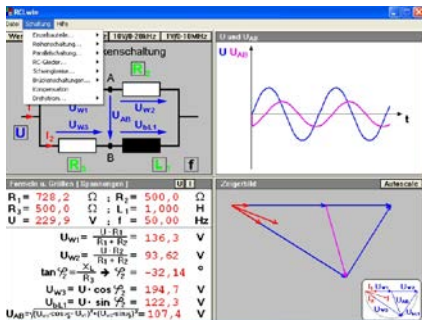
RCLwin
Datei Schaltung Hilfe
Wer
Einzelbauteile...
Reihenschaltung...
Parallelschaltung...
RC-Glieder...
Schwingkreise...
Brückenschaltungen...
Kompensation
Drehstrom...
10V/0-20kHz
1V/0-10MHz
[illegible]kenschaltung
U und $U_{AB}$
U $U_{AB}$
t
A
$R_2$
$U_{W1}$
$U_{W2}$
$I_2$
$U_{AB}$
U
$U_{W3}$
$U_{bL1}$
$R_3$
B
$L_1$
f
Formeln u. Größen [ Spannungen ]
Zeigerbild
Autoscale
$R_1$ = 728,2 $\Omega$ ; $R_2$ = 500,0 $\Omega$
$R_3$ = 500,0 $\Omega$ ; $L_1$ = 1,000 H
U = 229,9 V ; f = 50,00 Hz
$U_{W1} = \frac{U \cdot R_1}{R_1 + R_2}$ = 136,3 V
$U_{W2} = \frac{U \cdot R_2}{R_1 + R_2}$ = 93,62 V
$\tan \varphi_3 = \frac{X_L}{R_3} \rightarrow \varphi_3$ = -32,14 °
$U_{W3} = U \cdot \cos \varphi_3$ = 194,7 V
$U_{bL1} = U \cdot \sin \varphi_3$ = 122,3 V
$U_{AB} = \sqrt{(U_{W1} - \cos\varphi_3 \cdot U_{W3})^2 + (U_{W3} \cdot \sin\varphi_3)^2}$ = 107,4 V
$I_1$ $U_{W1}$ $U_{W3}$ $U_{W2}$ $U_{bL1}$